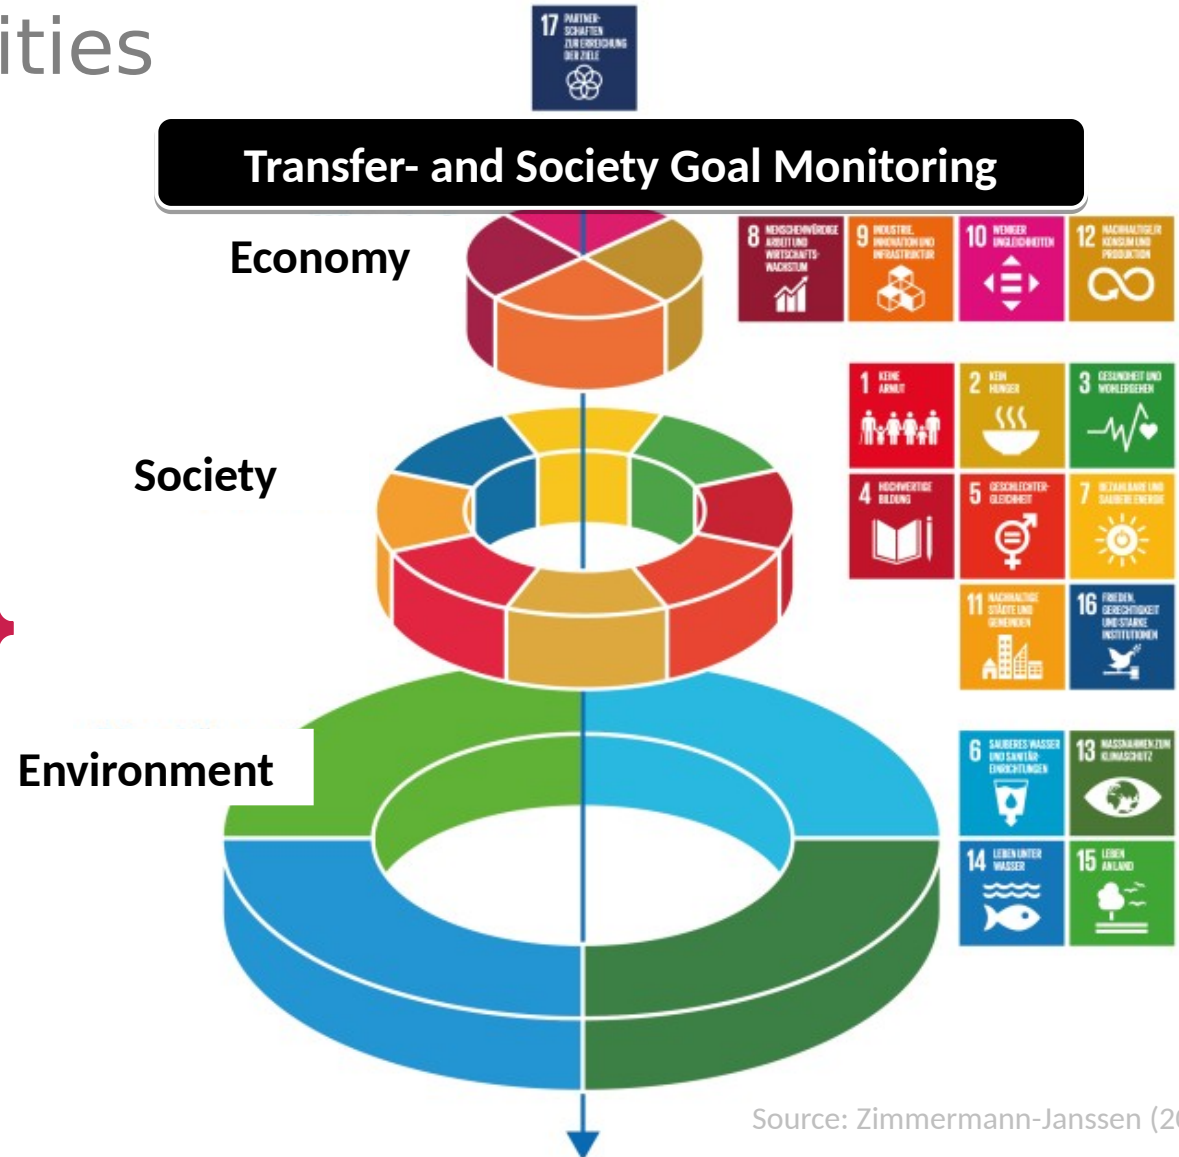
ities

17 PARTNERSCHAFTEN ZUR ERREICHUNG DER ZIELE

Transfer- and Society Goal Monitoring

Economy

8 MENSCHENWÜRDIGE ARBEIT UND WIRTSCHAFTSWACHSTUM

9 INDUSTRIE, INNOVATION UND INFRASTRUKTUR

10 WENIGER UNGLEICHHEITEN

12 NACHHALTIGER KONSUM UND PRODUKTION

Society

1 KEINE ARMUT

2 KEIN HUNGER

3 GESUNDHEIT UND WOHLERGEHEN

4 HOCHWERTIGE BILDUNG

5 GESCHLECHTERGLEICHHEIT

7 BEZAHLBARE UND SAUBERE ENERGIE

11 NACHHALTIGE STÄDTE UND GEMEINDEN

16 FRIEDEN, GERECHTIGKEIT UND STARKE INSTITUTIONEN

Environment

6 SAUBERES WASSER UND SANITÄR-EINRICHTUNGEN

13 MASSNAHMEN ZUM KLIMASCHUTZ

14 LEBEN UNTER WASSER

15 LEBEN AN LAND

Source: Zimmermann-Janssen (2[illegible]